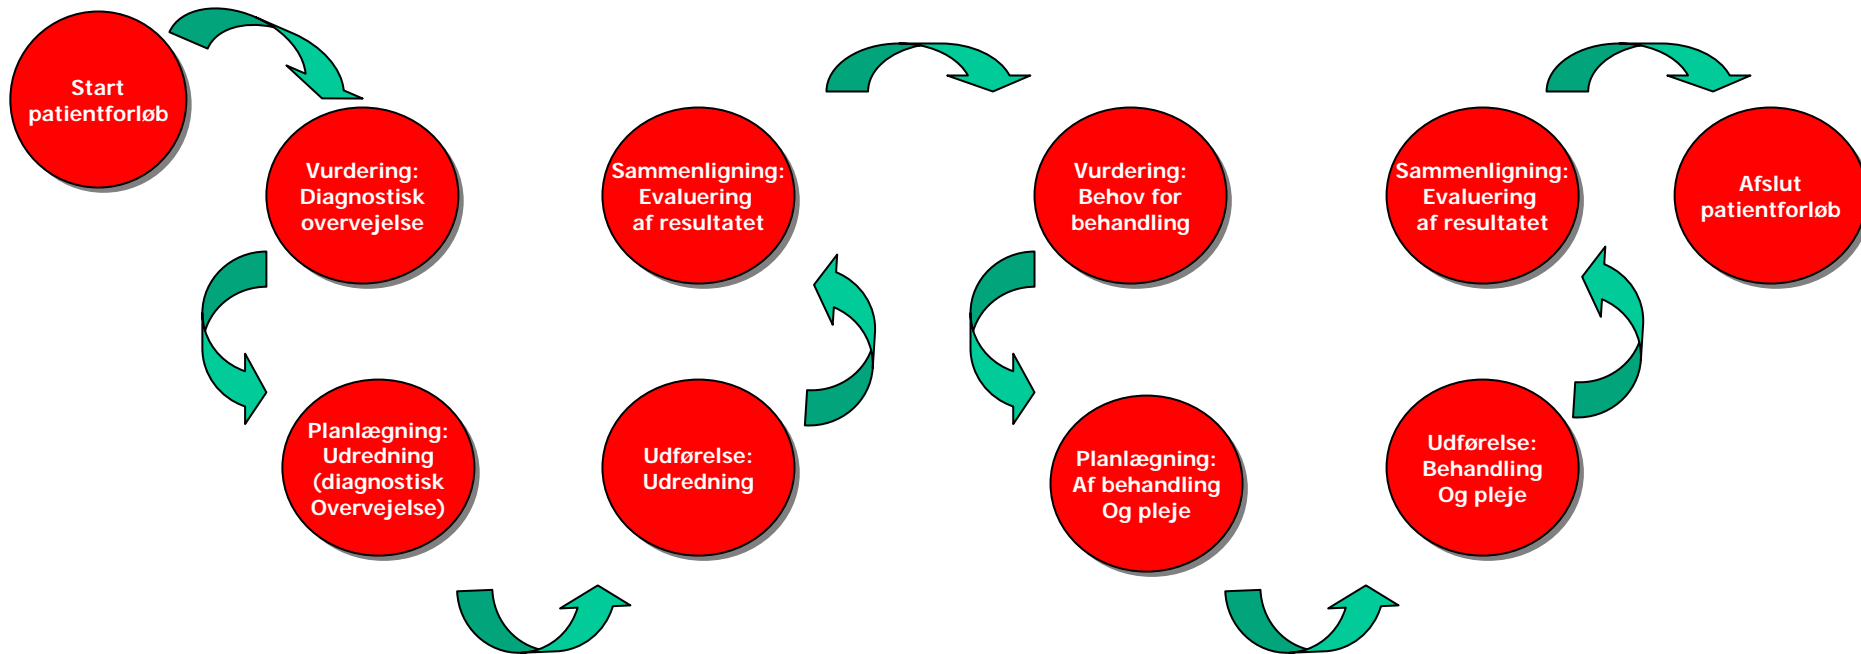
Start patientforløb

Vurdering: Diagnostisk overvejelse

Planlægning: Udredning (diagnostisk Overvejelse)

Udførelse: Udredning

Sammenligning: Evaluering af resultatet

Vurdering: Behov for behandling

Planlægning: Af behandling Og pleje

Udførelse: Behandling Og pleje

Sammenligning: Evaluering af resultatet

Afslut patientforløb